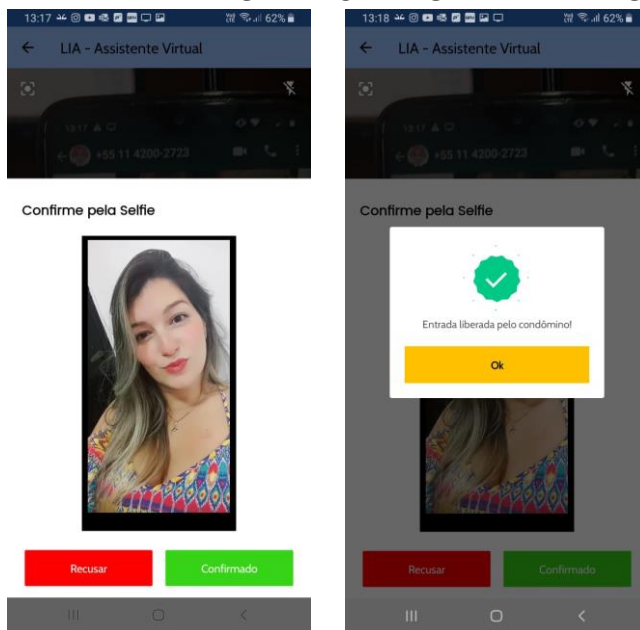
13:17 62%

← LIA - Assistente Virtual

13:17

+55 11 4200-2723

Confirme pela Selfie

Recusar

Confirmado

13:18 62%

← LIA - Assistente Virtual

13:17

+55 11 4200-2723

Confirme pela Selfie

Entrada liberada pelo condômino!

Ok

Recusar

Confirmado